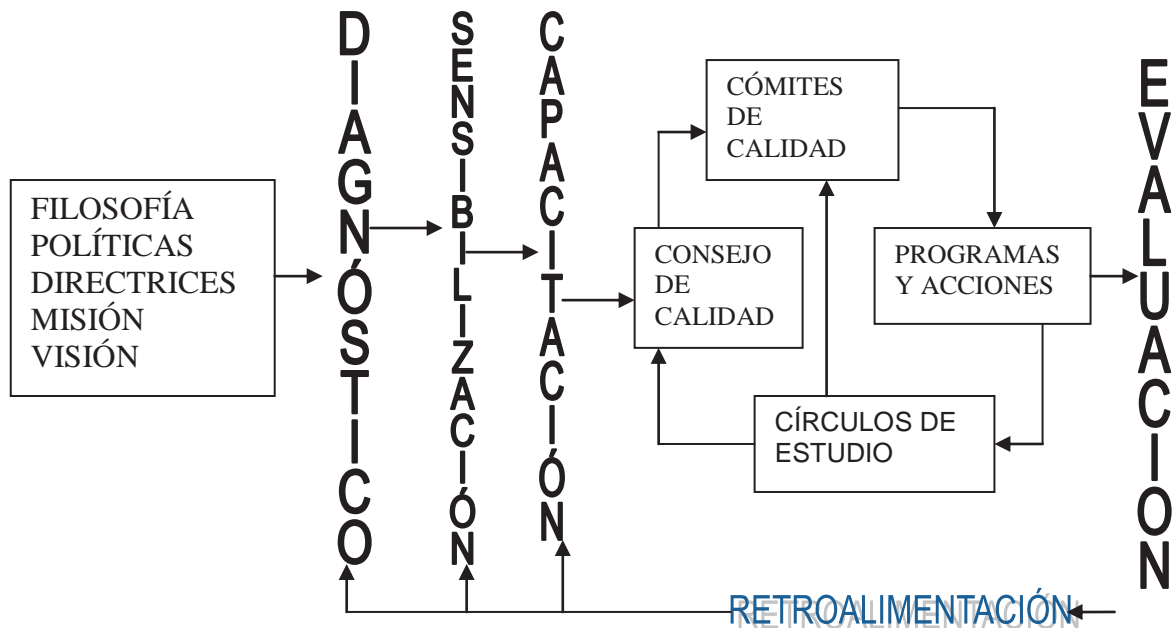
FILOSOFÍA
POLÍTICAS
DIRECTRICES
MISIÓN
VISIÓN

DIAGNÓSTICO

SENSIBILIZACIÓN

CAPACITACIÓN

CONSEJO
DE
CALIDAD

CÓMITES
DE
CALIDAD

PROGRAMAS
Y ACCIONES

CÍRCULOS DE
ESTUDIO

EVALUACIÓN

RETROALIMENTACIÓN